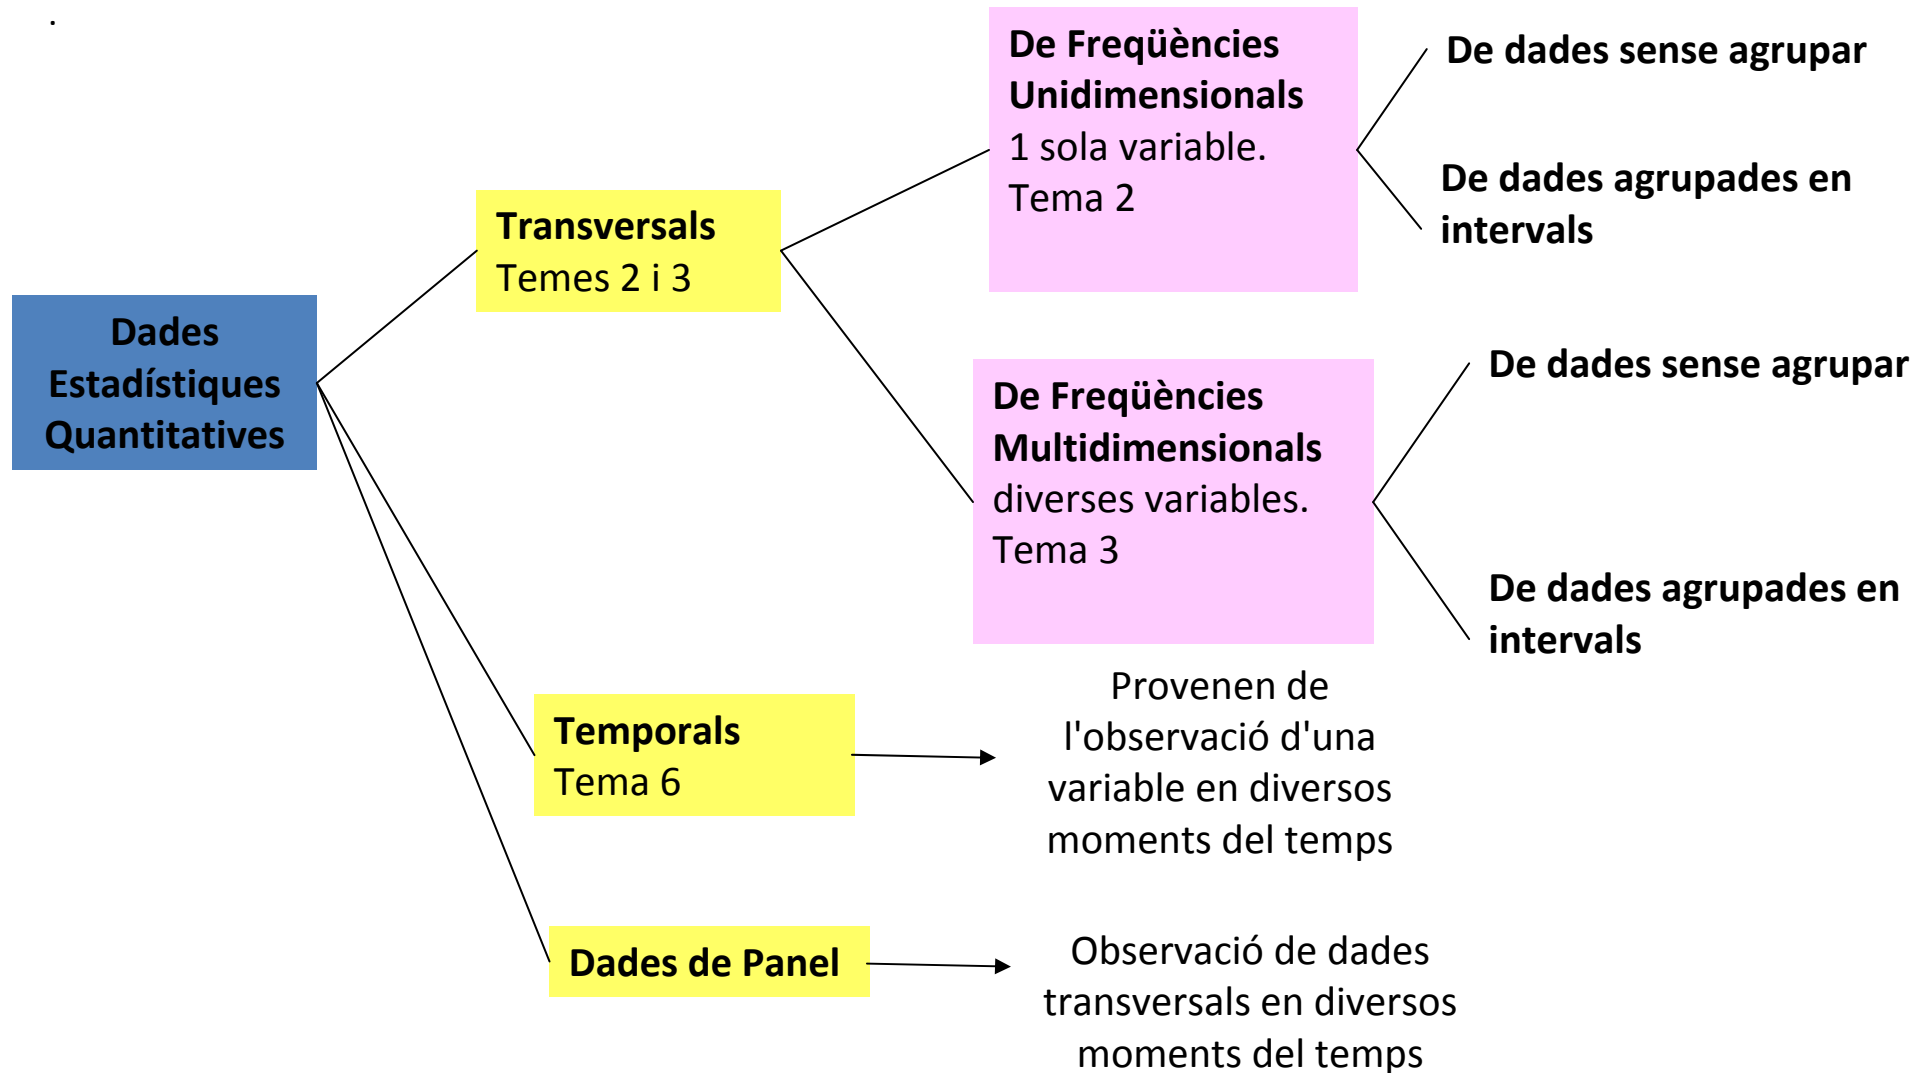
Dades Estadístiques Quantitatives

Transversals
Temes 2 i 3

De Freqüències Unidimensionals
1 sola variable.
Tema 2

De dades sense agrupar

De dades agrupades en intervals

De Freqüències Multidimensionals
diverses variables.
Tema 3

De dades sense agrupar

De dades agrupades en intervals

Temporals
Tema 6

Provenen de l'observació d'una variable en diversos moments del temps

Dades de Panel

Observació de dades transversals en diversos moments del temps